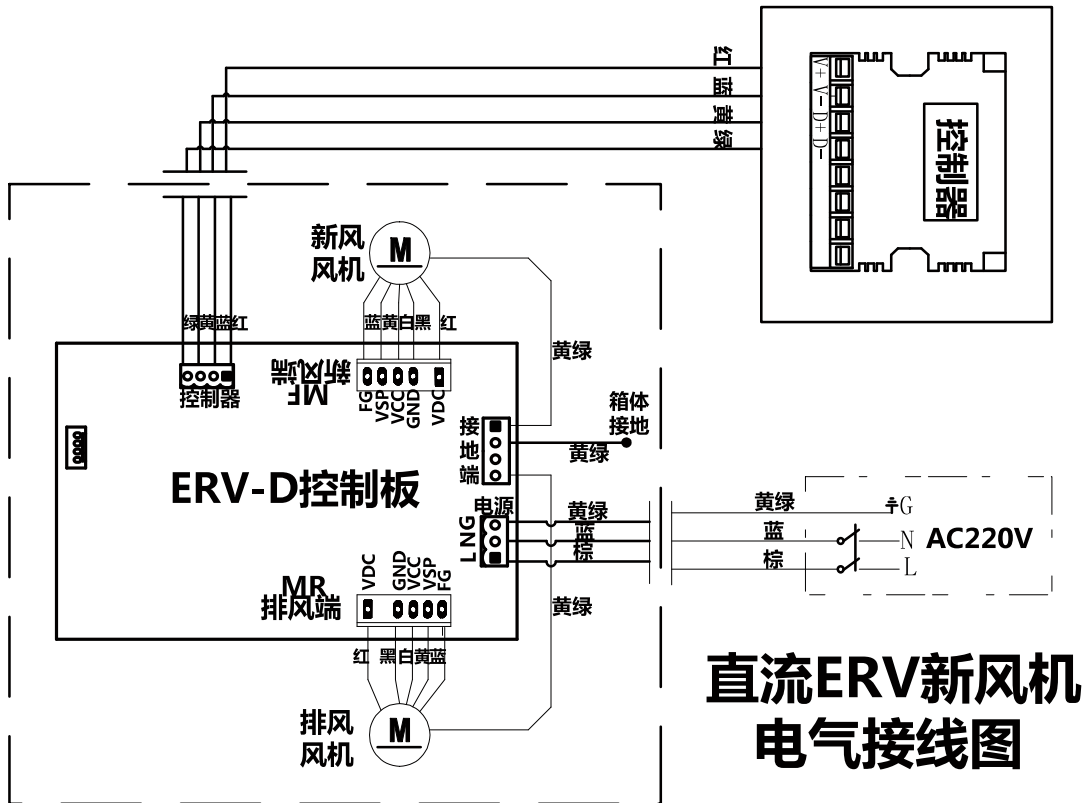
红
蓝
黄
绿

V+
V−
D+
D−

控制器

新风
风机
M

蓝黄白黑 红

绿黄蓝红

控制器

MF
新风端

FG
VSP
VCC
GND
VDC

黄绿

接
地
端

箱体
接地

黄绿

ERV-D控制板

电源
L N G

黄绿
蓝
棕

黄绿
蓝
棕

G
N
L
AC220V

MR
排风端

VDC
GND
VCC
VSP
FG

黄绿

红 黑白黄蓝

排风
风机
M

直流ERV新风机
电气接线图